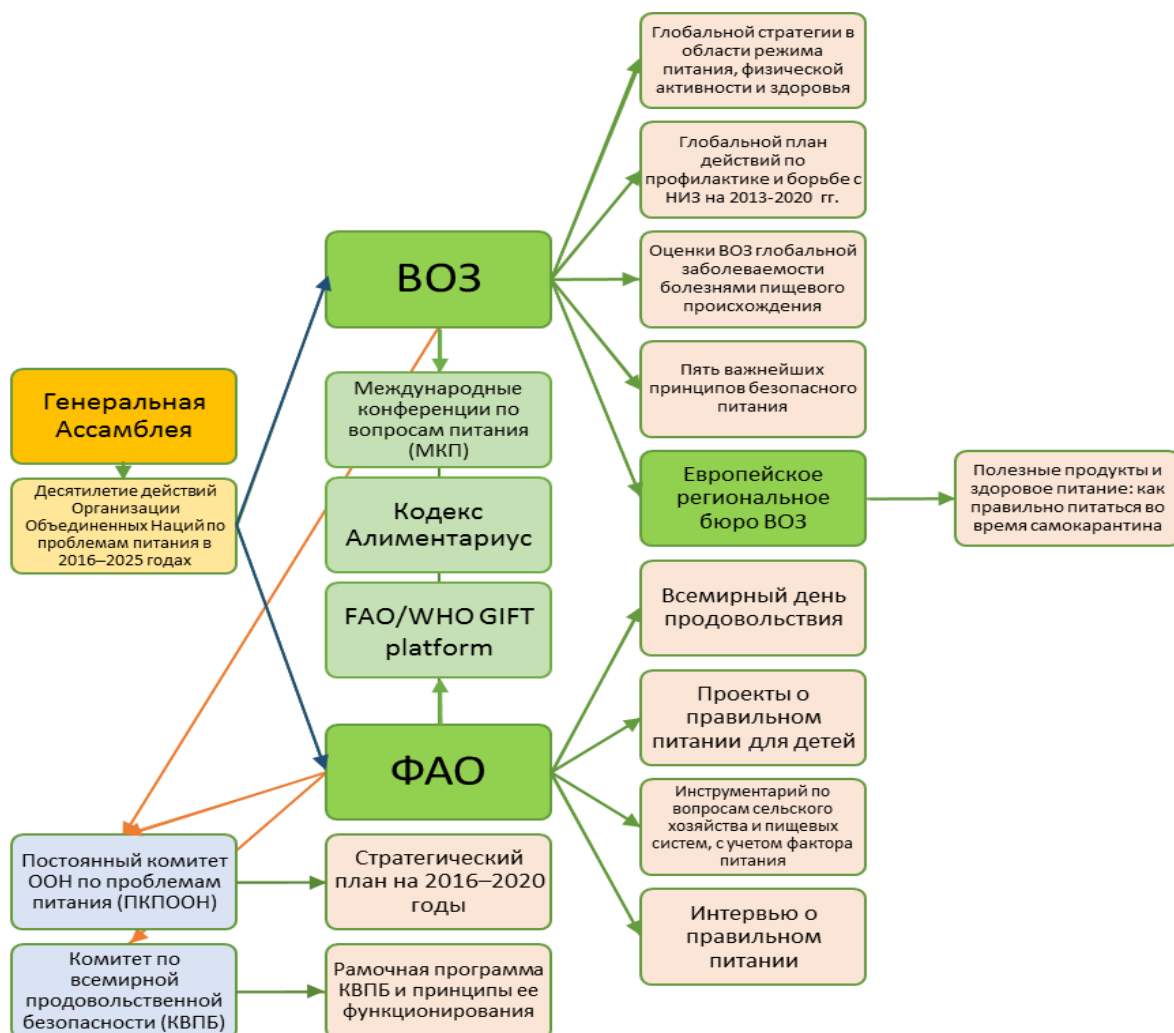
Глобальной стратегии в области режима питания, физической активности и здоровья

Глобальной план действий по профилактике и борьбе с НИЗ на 2013-2020 гг.

Оценки ВОЗ глобальной заболеваемости болезнями пищевого происхождения

Пять важнейших принципов безопасного питания

Европейское региональное бюро ВОЗ

Полезные продукты и здоровое питание: как правильно питаться во время самокарантина

ВОЗ

Генеральная Ассамблея

Десятилетие действий Организации Объединенных Наций по проблемам питания в 2016–2025 годах

Международные конференции по вопросам питания (МКП)

Кодекс Алиментариус

FAO/WHO GIFT platform

Всемирный день продовольствия

Проекты о правильном питании для детей

ФАО

Инструментарий по вопросам сельского хозяйства и пищевых систем, с учетом фактора питания

Постоянный комитет ООН по проблемам питания (ПКПООН)

Стратегический план на 2016–2020 годы

Интервью о правильном питании

Комитет по всемирной продовольственной безопасности (КВПБ)

Рамочная программа КВПБ и принципы ее функционирования